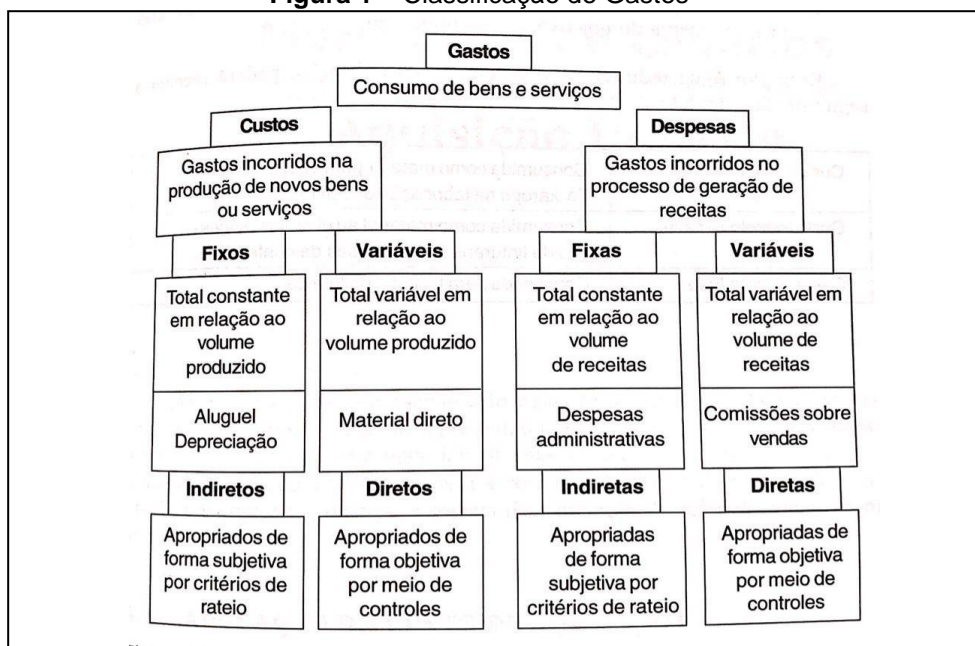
Figura 1 – Classificação de Gastos

Gastos

Consumo de bens e serviços

Custos

Gastos incorridos na produção de novos bens ou serviços

Despesas

Gastos incorridos no processo de geração de receitas

Fixos

Total constante em relação ao volume produzido

Aluguel Depreciação

Indiretos

Apropriados de forma subjetiva por critérios de rateio

Variáveis

Total variável em relação ao volume produzido

Material direto

Diretos

Apropriados de forma objetiva por meio de controles

Fixas

Total constante em relação ao volume de receitas

Despesas administrativas

Indiretas

Apropriadas de forma subjetiva por critérios de rateio

Variáveis

Total variável em relação ao volume de receitas

Comissões sobre vendas

Diretas

Apropriadas de forma objetiva por meio de controles